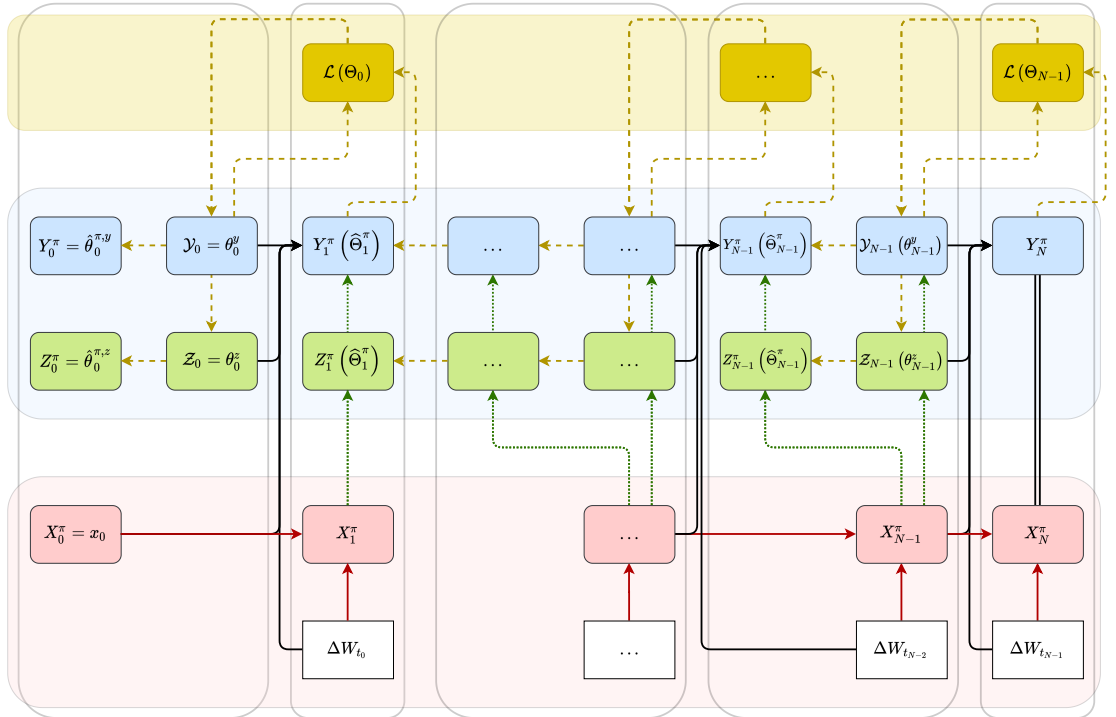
$\mathcal{L}(\Theta_0)$

$\dots$

$\mathcal{L}(\Theta_{N-1})$

$Y_0^\pi = \hat{\theta}_0^{\pi,y}$

$\mathcal{Y}_0 = \theta_0^y$

$Y_1^\pi\left(\widehat{\Theta}_1^\pi\right)$

$\dots$

$\dots$

$Y_{N-1}^\pi\left(\widehat{\Theta}_{N-1}^\pi\right)$

$\mathcal{Y}_{N-1}\left(\theta_{N-1}^y\right)$

$Y_N^\pi$

$Z_0^\pi = \hat{\theta}_0^{\pi,z}$

$\mathcal{Z}_0 = \theta_0^z$

$Z_1^\pi\left(\widehat{\Theta}_1^\pi\right)$

$\dots$

$\dots$

$Z_{N-1}^\pi\left(\widehat{\Theta}_{N-1}^\pi\right)$

$\mathcal{Z}_{N-1}\left(\theta_{N-1}^z\right)$

$X_0^\pi = x_0$

$X_1^\pi$

$\dots$

$X_{N-1}^\pi$

$X_N^\pi$

$\Delta W_{t_0}$

$\dots$

$\Delta W_{t_{N-2}}$

$\Delta W_{t_{N-1}}$